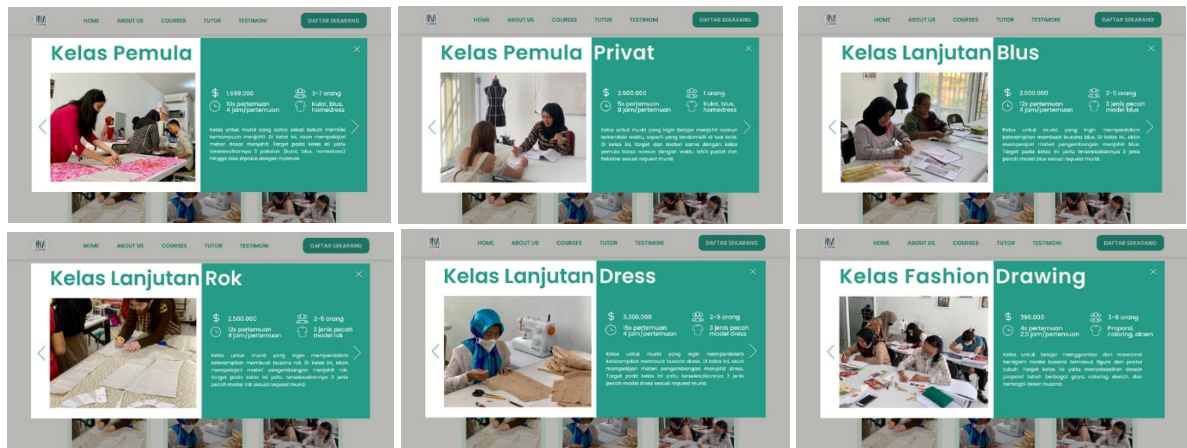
HOME ABOUT US COURSES TUTOR TESTIMONI DAFTAR SEKARANG

Kelas Pemula

×

1.699.000
2-7 orang
10x pertemuan 4 jam/pertemuan
Kulot, blus, homedress

Kelas untuk murid yang sama sekali belum memiliki kemampuan menjahit. Di kelas ini, akan mempelajari materi dasar menjahit. Target pada kelas ini yaitu terselesaikannya 3 pakaian (kulot, blus, homedress) hingga bisa dipakai dengan nyaman.

HOME ABOUT US COURSES TUTOR TESTIMONI DAFTAR SEKARANG

Kelas Pemula Privat

×

2.500.000
1 orang
5x pertemuan 8 jam/pertemuan
Kulot, blus, homedress

Kelas untuk murid yang ingin belajar menjahit namun terkendala waktu, seperti yang berdomisili di luar kota. Di kelas ini, target dan materi sama dengan kelas pemula biasa namun dengan waktu lebih padat dan fleksibel sesuai request murid.

HOME ABOUT US COURSES TUTOR TESTIMONI DAFTAR SEKARANG

Kelas Lanjutan Blus

×

2.500.000
2-5 orang
12x pertemuan 4 jam/pertemuan
3 jenis pecah model blus

Kelas untuk murid yang ingin memperdalam keterampilan membuat busana blus. Di kelas ini, akan mempelajari materi pengembangan menjahit blus. Target pada kelas ini yaitu terselesaikannya 3 jenis pecah model blus sesuai request murid.

HOME ABOUT US COURSES TUTOR TESTIMONI DAFTAR SEKARANG

Kelas Lanjutan Rok

×

2.500.000
2-5 orang
12x pertemuan 4 jam/pertemuan
3 jenis pecah model rok

Kelas untuk murid yang ingin memperdalam keterampilan membuat busana rok. Di kelas ini, akan mempelajari materi pengembangan menjahit rok. Target pada kelas ini yaitu terselesaikannya 3 jenis pecah model rok sesuai request murid.

HOME ABOUT US COURSES TUTOR TESTIMONI DAFTAR SEKARANG

Kelas Lanjutan Dress

×

3.300.000
2-5 orang
15x pertemuan 4 jam/pertemuan
3 jenis pecah model dress

Kelas untuk murid yang ingin memperdalam keterampilan membuat busana dress. Di kelas ini, akan mempelajari materi pengembangan menjahit dress. Target pada kelas ini yaitu terselesaikannya 3 jenis pecah model dress sesuai request murid.

HOME ABOUT US COURSES TUTOR TESTIMONI DAFTAR SEKARANG

Kelas Fashion Drawing

×

399.000
3-6 orang
6x pertemuan 2,5 jam/pertemuan
Proporsi, coloring, aksen

Kelas untuk belajar menggambar dan mewarnai beragam model busana termasuk figure dan postur tubuh. Target kelas ini yaitu menyelesaikan desain proporsi tubuh berbagai gaya, coloring sketch, dan berbagai aksen busana.